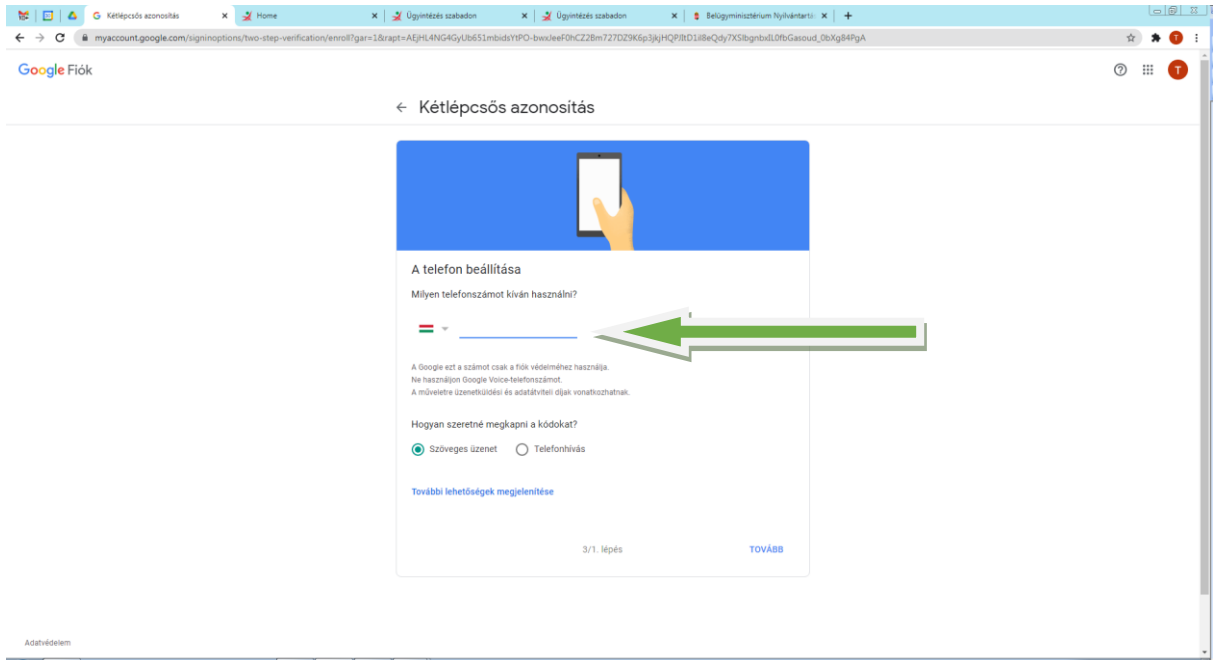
Kétlépcsős azonosítás
Home
Ügyintézés szabadon
Ügyintézés szabadon
Belügyminisztérium Nyilvántartá

myaccount.google.com/signinoptions/two-step-verification/enroll?gar=1&rapt=AEjHL4NG4GyUb651mbidsYtPO-bwxJeeF0hCZ2Bm727DZ9K6p3jkjHQPJltD1il8eQdy7XSlbgnbxlL0fbGasoud_0bXg84PgA

Google Fiók

← Kétlépcsős azonosítás

A telefon beállítása

Milyen telefonszámot kíván használni?

A Google ezt a számot csak a fiók védelméhez használja.
Ne használjon Google Voice-telefonszámot.
A műveletre üzenetküldési és adatátviteli díjak vonatkozhatnak.

Hogyan szeretné megkapni a kódokat?

Szöveges üzenet
Telefonhívás

További lehetőségek megjelenítése

3/1. lépés
TOVÁBB

Adatvédelem